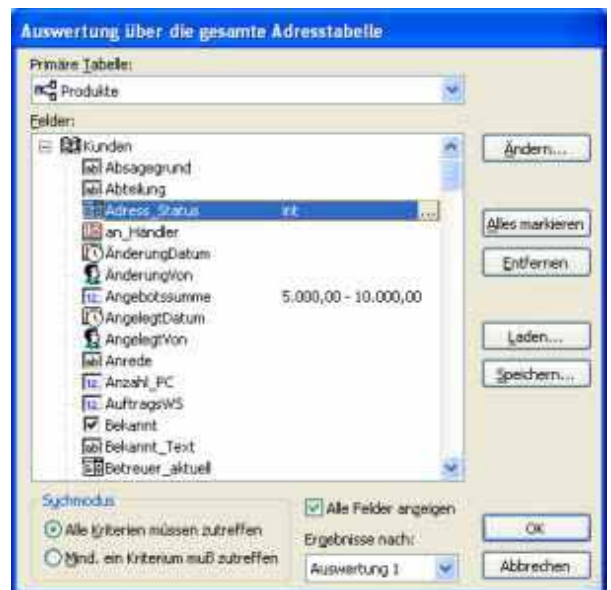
Auswertung über die gesamte Adresstabelle

Primäre Tabelle:

Produkte

Felder:

Kunden
Absagegrund
Abteilung
Adress_Status Int ...
an_Händler
ÄnderungDatum
ÄnderungVon
Angebotssumme 5.000,00 - 10.000,00
AngelegtDatum
AngelegtVon
Anrede
Anzahl_PC
AuftragsWS
Bekannt
Bekannt_Text
Betreuer_aktuell

Ändern...

Alles markieren

Entfernen

Laden...

Speichern...

Suchmodus

Alle Kriterien müssen zutreffen

Mind. ein Kriterium muß zutreffen

Alle Felder anzeigen

Ergebnisse nach:

Auswertung 1

OK

Abbrechen